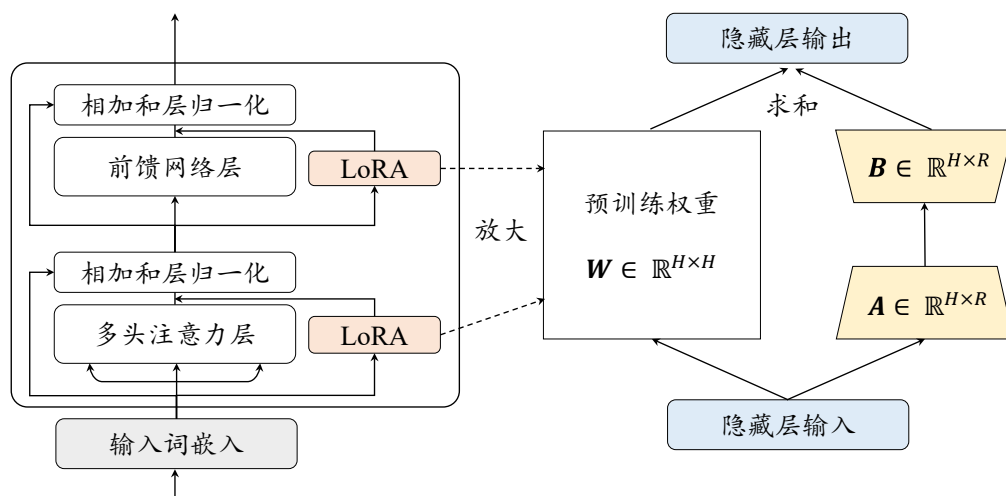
相加和层归一化

前馈网络层

LoRA

相加和层归一化

多头注意力层

LoRA

输入词嵌入

放大

隐藏层输出

求和

预训练权重

$\boldsymbol{W} \in \mathbb{R}^{H\times H}$

$\boldsymbol{B} \in \mathbb{R}^{H\times R}$

$\boldsymbol{A} \in \mathbb{R}^{H\times R}$

隐藏层输入